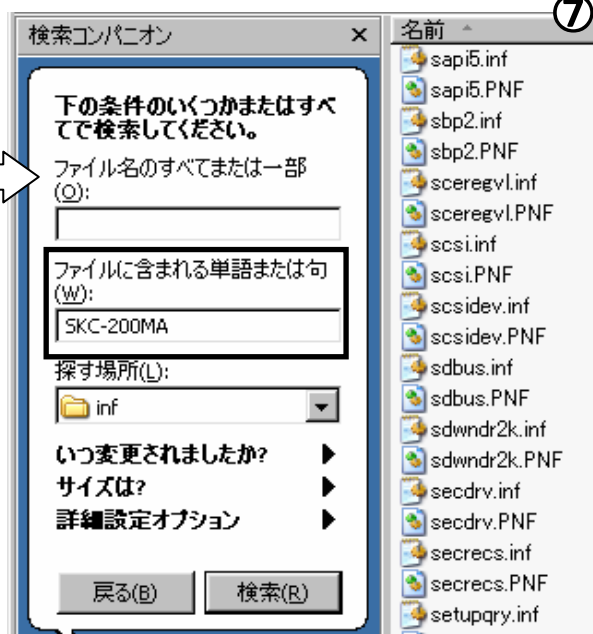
⑦

検索コンパニオン ×

下の条件のいくつかまたはすべてで検索してください。

ファイル名のすべてまたは一部(O):

ファイルに含まれる単語または句(W):

SKC-200MA

探す場所(L):

inf

いつ変更されましたか?

サイズは?

詳細設定オプション

戻る(B)

検索(R)

名前

sapi5.inf
sapi5.PNF
sbp2.inf
sbp2.PNF
sceregvl.inf
sceregvl.PNF
scsi.inf
scsi.PNF
scsidev.inf
scsidev.PNF
sdbus.inf
sdbus.PNF
sdwndr2k.inf
sdwndr2k.PNF
secdrv.inf
secdrv.PNF
secrecs.inf
secrecs.PNF
setupqry.inf